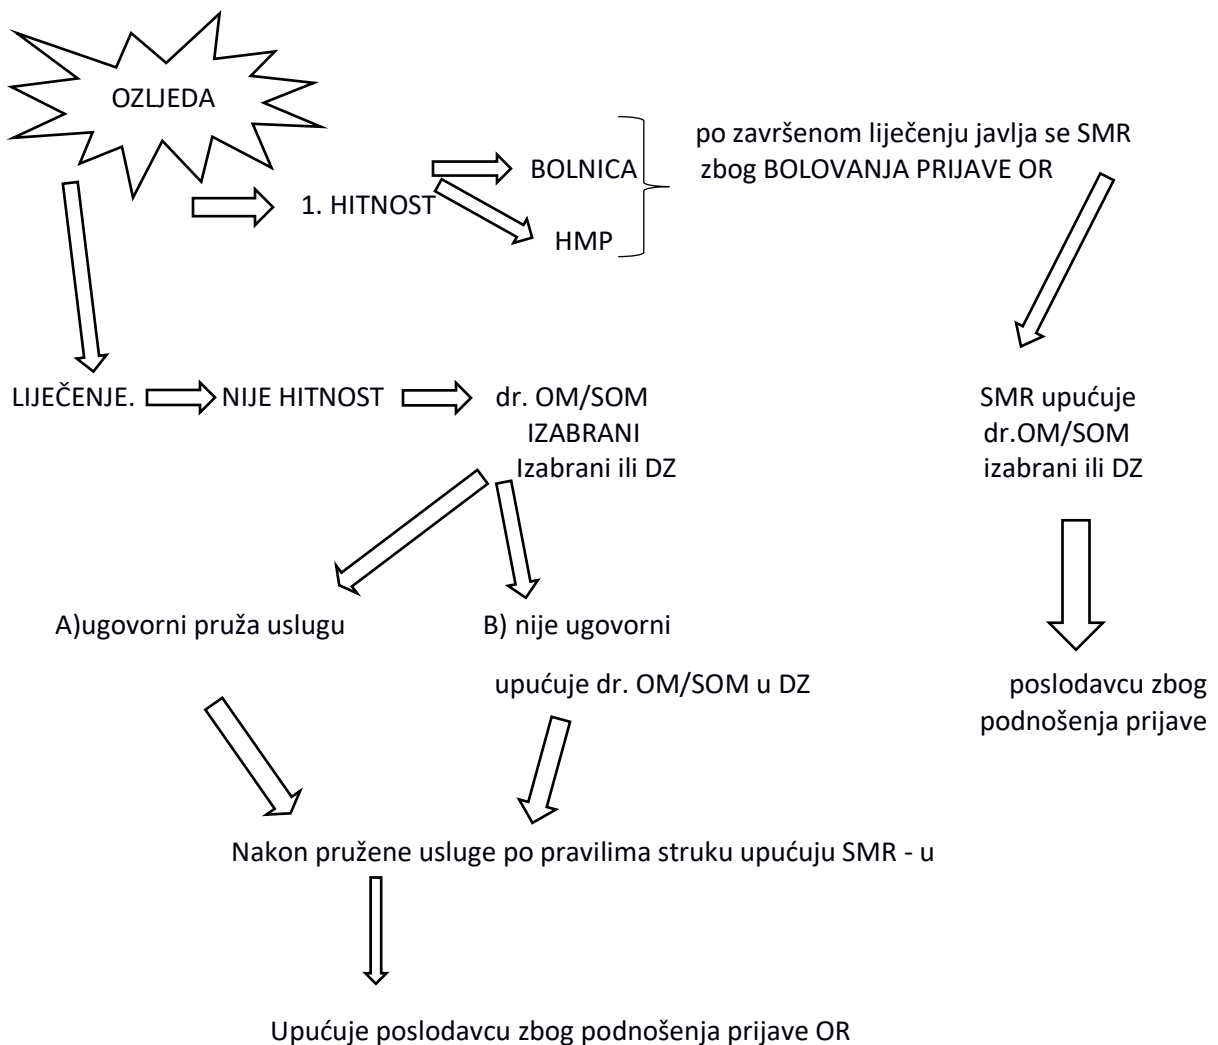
OZLJEDA

1. HITNOST

BOLNICA

HMP

po završenom liječenju javlja se SMR zbog BOLOVANJA PRIJAVE OR

LIJEČENJE.

NIJE HITNOST

dr. OM/SOM IZABRANI Izabrani ili DZ

SMR upućuje dr.OM/SOM izabrani ili DZ

A)ugovorni pruža uslugu

B) nije ugovorni

upućuje dr. OM/SOM u DZ

poslodavcu zbog podnošenja prijave

Nakon pružene usluge po pravilima struku upućuju SMR - u

Upućuje poslodavcu zbog podnošenja prijave OR